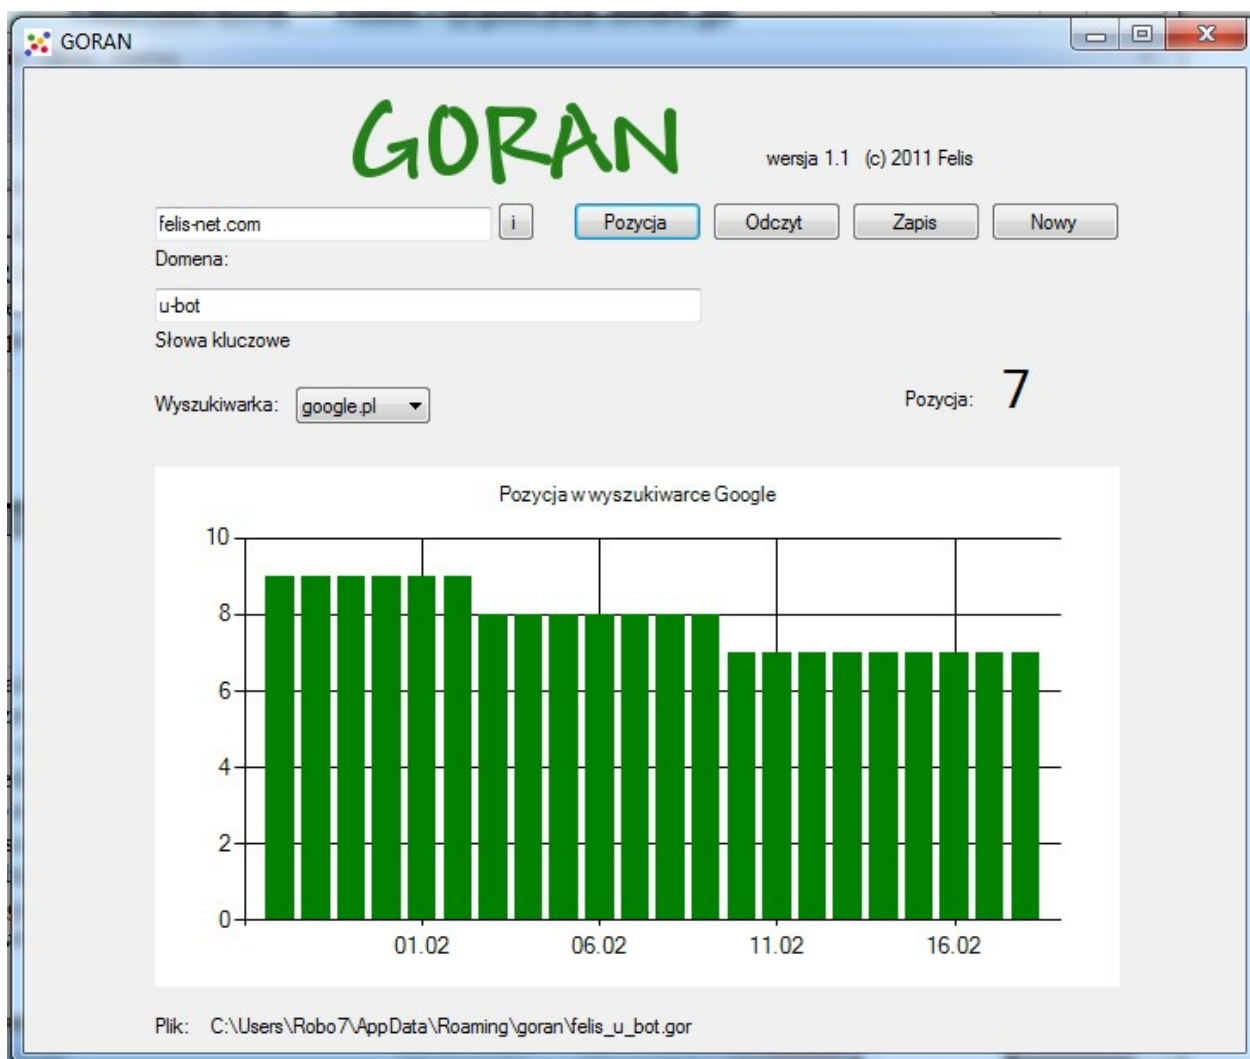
GORAN

GORAN

wersja 1.1 (c) 2011 Felis

felis-net.com
i
Pozycja
Odczyt
Zapis
Nowy

Domena:

u-bot

Słowa kluczowe

Wyszukiwarka: google.pl

Pozycja: 7

Pozycja w wyszukiwarce Google

10
8
6
4
2
0

01.02
06.02
11.02
16.02

Plik: C:\Users\Robo7\AppData\Roaming\goran\felis_u_bot.gor